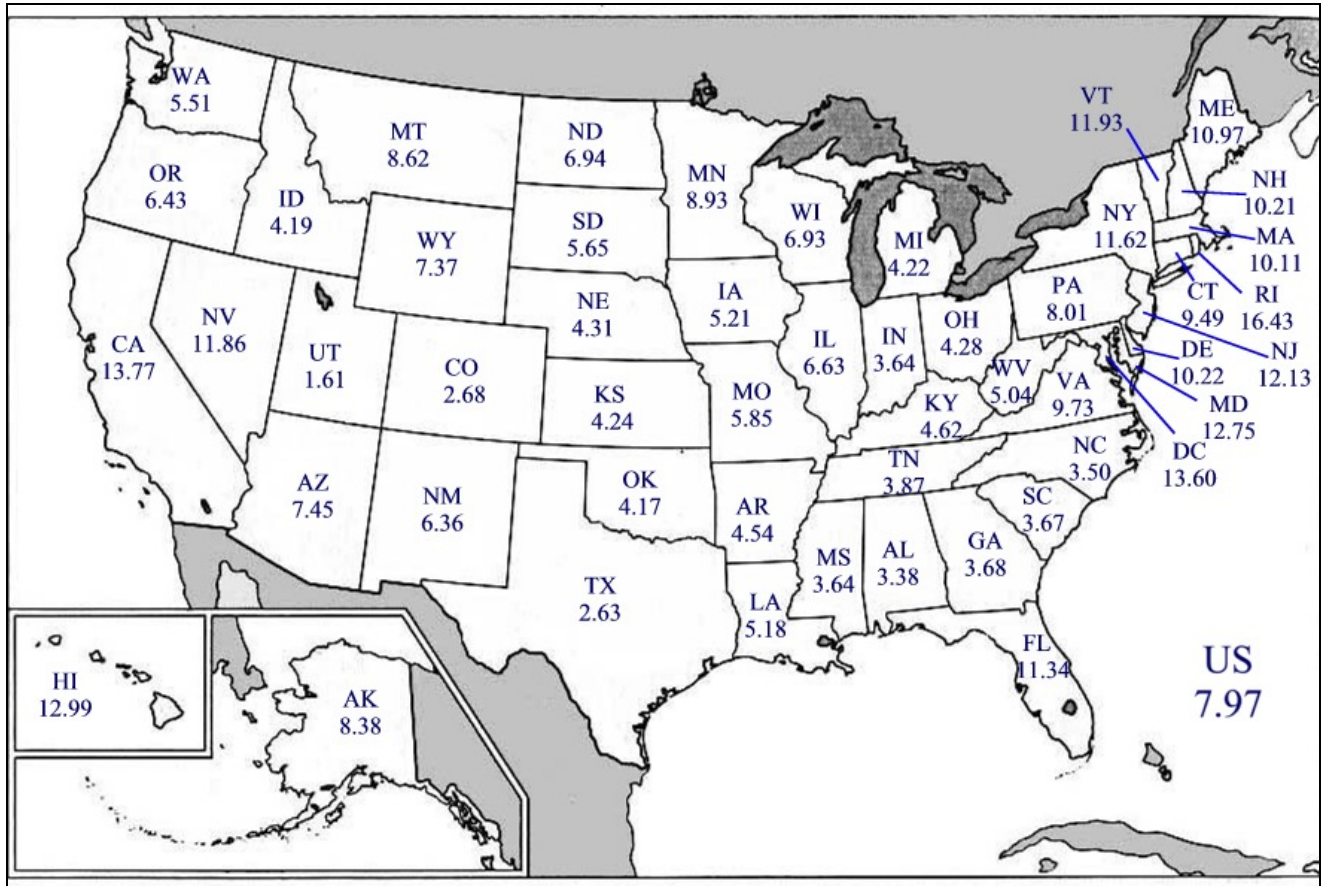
WA
5.51

OR
6.43

ID
4.19

MT
8.62

WY
7.37

ND
6.94

SD
5.65

MN
8.93

WI
6.93

MI
4.22

VT
11.93

ME
10.97

NH
10.21

NY
11.62

MA
10.11

CT
9.49

RI
16.43

PA
8.01

NJ
12.13

DE
10.22

MD
12.75

DC
13.60

CA
13.77

NV
11.86

UT
1.61

CO
2.68

NE
4.31

IA
5.21

IL
6.63

IN
3.64

OH
4.28

WV
5.04

VA
9.73

KS
4.24

MO
5.85

KY
4.62

NC
3.50

TN
3.87

AZ
7.45

NM
6.36

OK
4.17

AR
4.54

SC
3.67

MS
3.64

AL
3.38

GA
3.68

TX
2.63

LA
5.18

FL
11.34

HI
12.99

AK
8.38

US
7.97